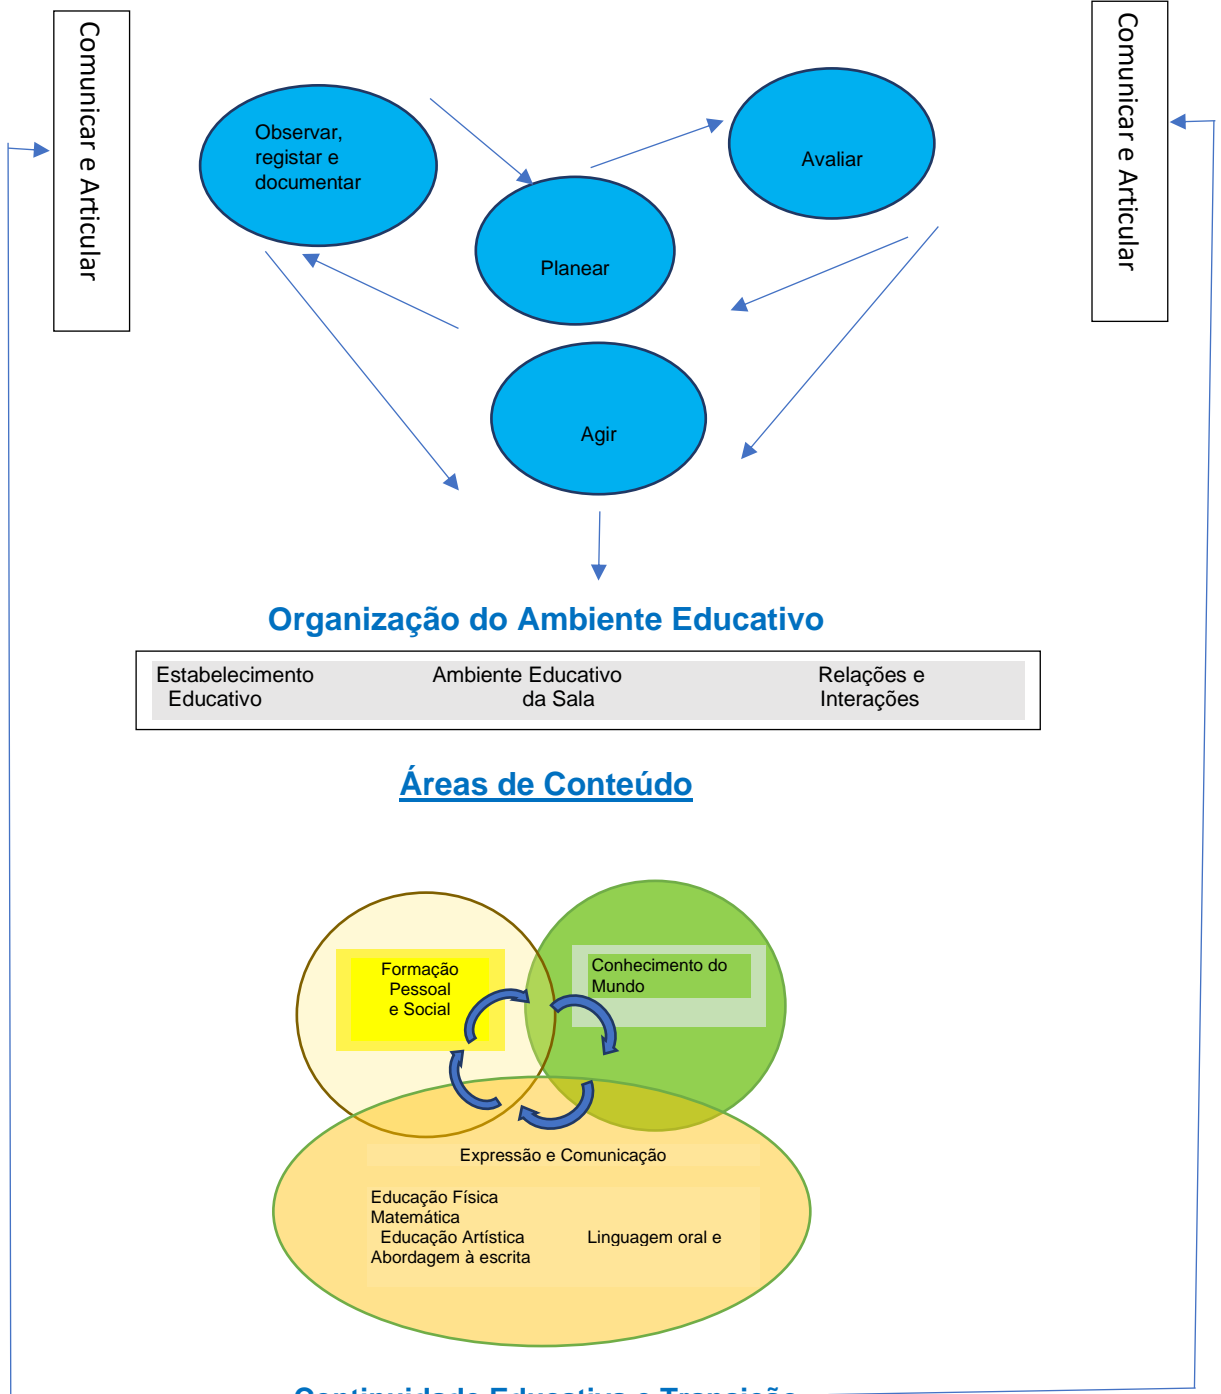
Comunicar e Articular

Observar, registar e documentar

Planear

Avaliar

Agir

Comunicar e Articular

Organização do Ambiente Educativo

| Estabelecimento Educativo | Ambiente Educativo da Sala | Relações e Interações |
|---|---|---|

Áreas de Conteúdo

Formação Pessoal e Social

Conhecimento do Mundo

Expressão e Comunicação

Educação Física
Matemática
Educação Artística
Abordagem à escrita

Linguagem oral e

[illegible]